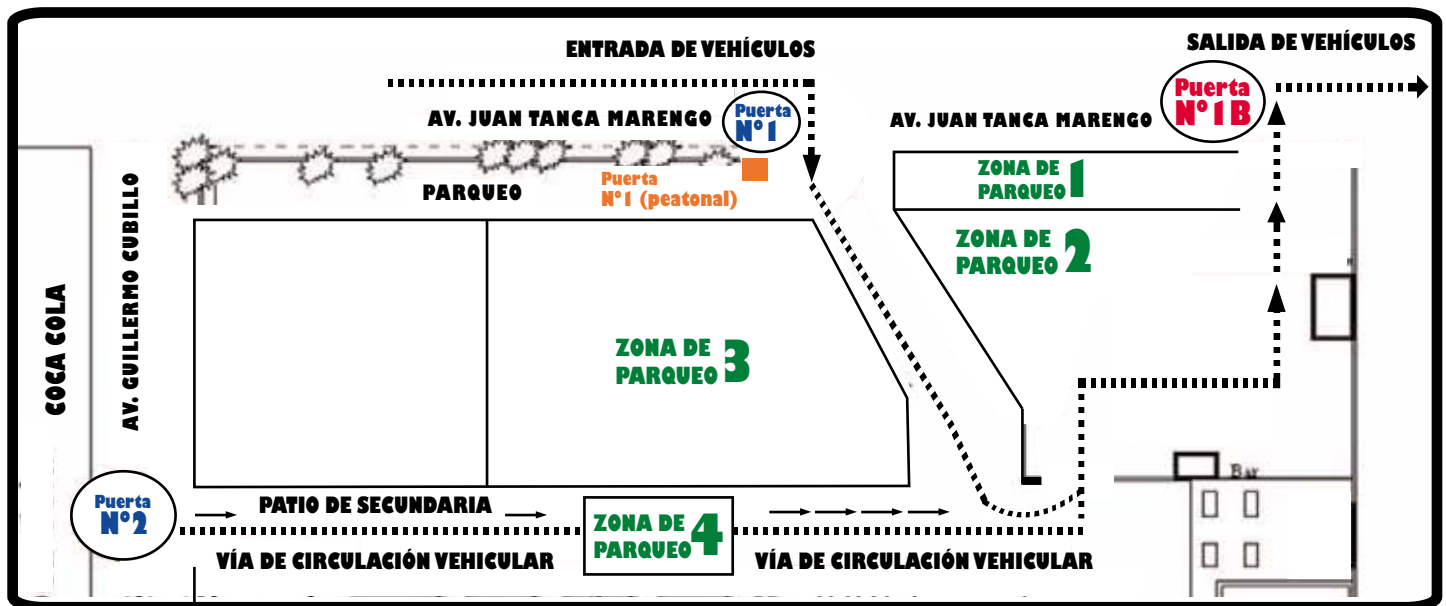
ENTRADA DE VEHÍCULOS

SALIDA DE VEHÍCULOS

AV. JUAN TANCA MARENGO

Puerta N°1

AV. JUAN TANCA MARENGO

Puerta N°1B

ZONA DE PARQUEO 1

PARQUEO

Puerta N°1 (peatonal)

ZONA DE PARQUEO 2

AV. GUILLERMO CUBILLO

COCA COLA

ZONA DE PARQUEO 3

Bar

Puerta N°2

PATIO DE SECUNDARIA

ZONA DE PARQUEO 4

VÍA DE CIRCULACIÓN VEHICULAR

VÍA DE CIRCULACIÓN VEHICULAR